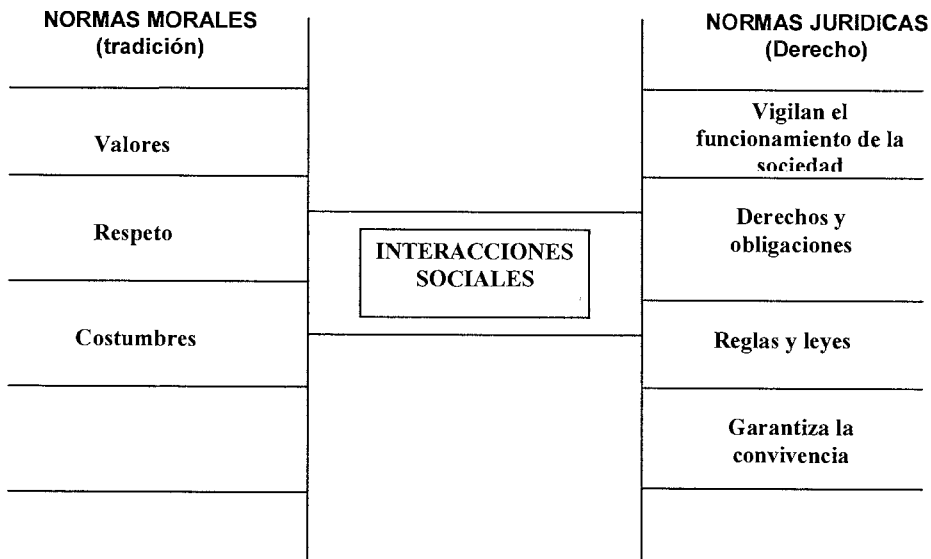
NORMAS MORALES
(tradición)

Valores

Respeto

Costumbres

INTERACCIONES SOCIALES

NORMAS JURIDICAS
(Derecho)

Vigilan el funcionamiento de la sociedad

Derechos y obligaciones

Reglas y leyes

Garantiza la convivencia